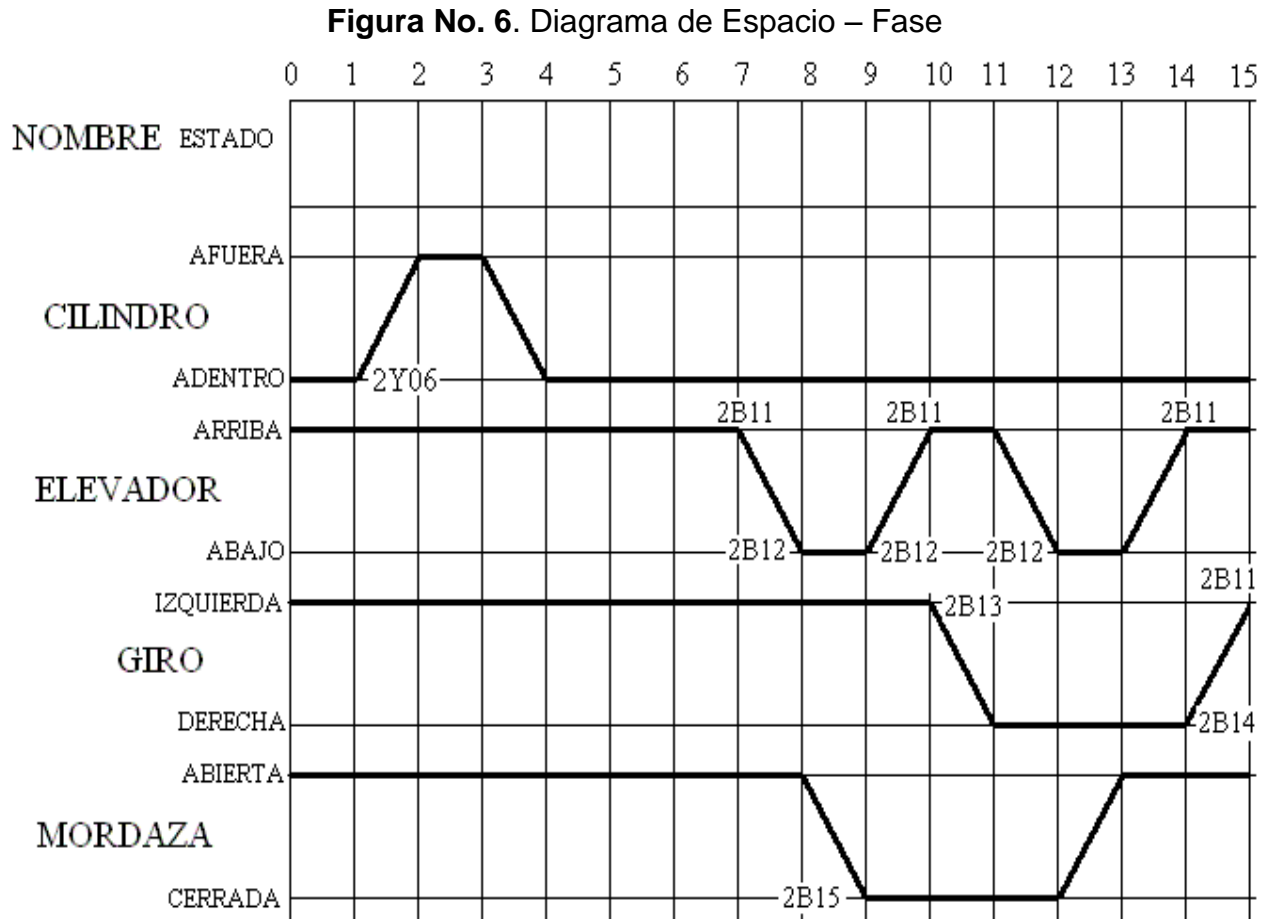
**Figura No. 6**. Diagrama de Espacio – Fase

0 1 2 3 4 5 6 7 8 9 10 11 12 13 14 15

NOMBRE ESTADO

AFUERA
CILINDRO
ADENTRO
2Y06

ARRIBA
ELEVADOR
ABAJO
2B11
2B11
2B11
2B12
2B12
2B12

IZQUIERDA
GIRO
DERECHA
2B13
2B11
2B14

ABIERTA
MORDAZA
CERRADA
2B15